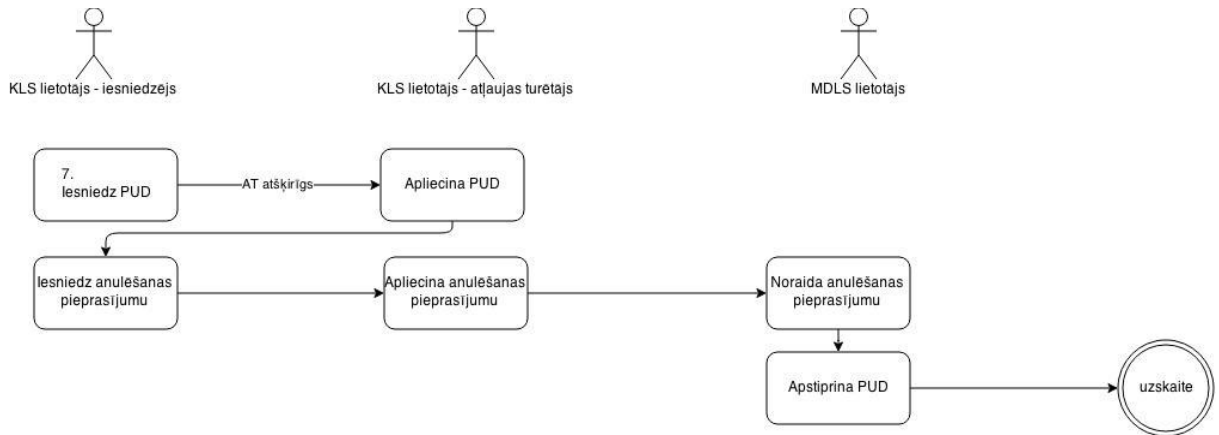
KLS lietotājs - iesniedzējs

KLS lietotājs - atļaujas turētājs

MDLS lietotājs

7.
Iesniedz PUD

AT atšķirīgs

Apliecina PUD

Iesniedz anulēšanas pieprasījumu

Apliecina anulēšanas pieprasījumu

Noraida anulēšanas pieprasījumu

Apstiprina PUD

uzskaite